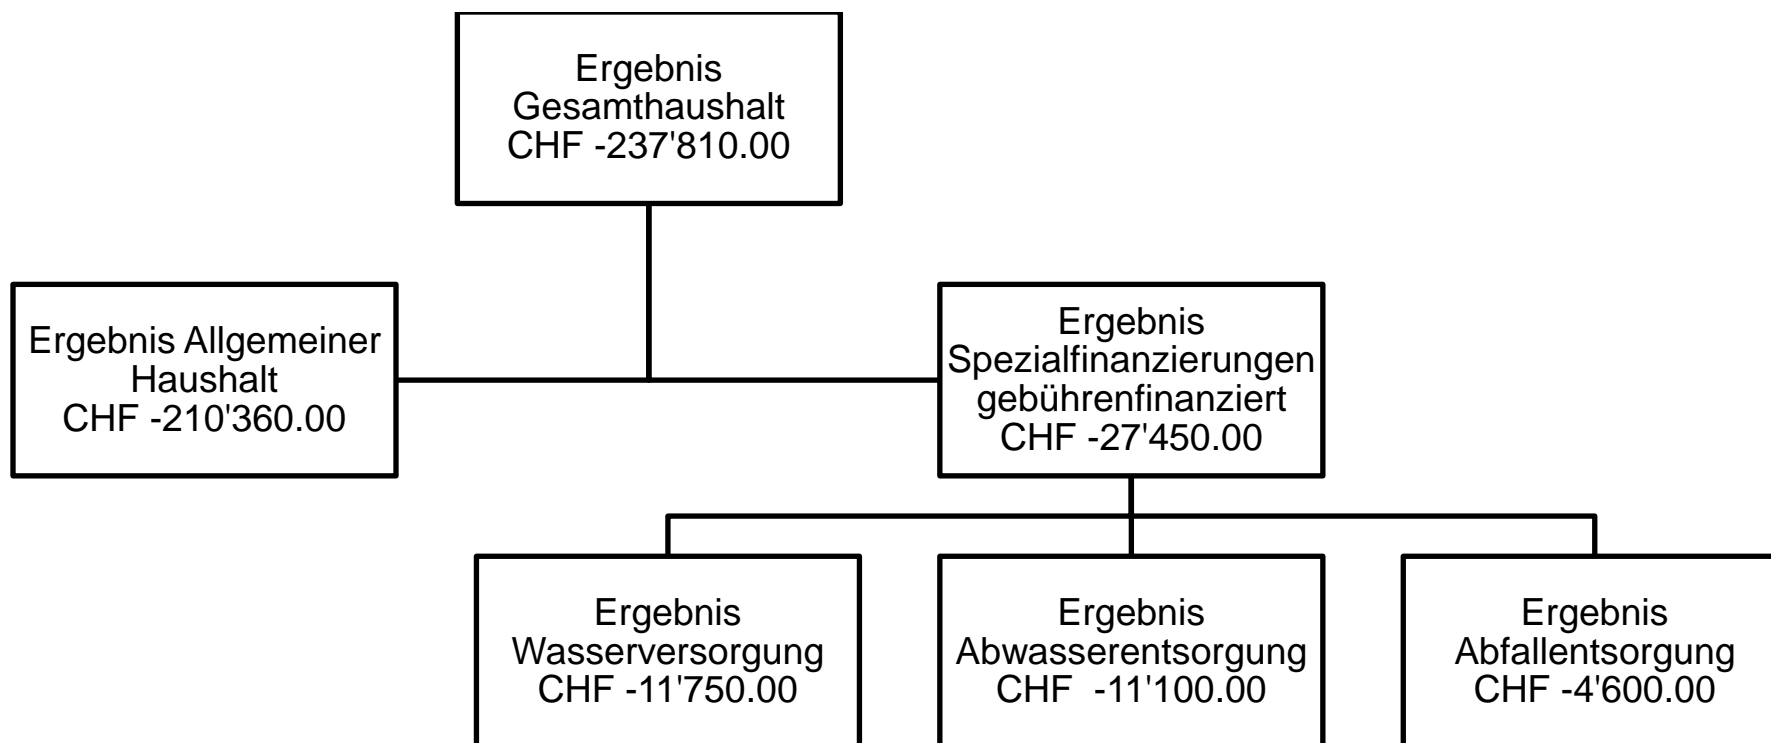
Ergebnis Gesamthaushalt CHF -237'810.00

Ergebnis Allgemeiner Haushalt CHF -210'360.00

Ergebnis Spezialfinanzierungen gebührenfinanziert CHF -27'450.00

Ergebnis Wasserversorgung CHF -11'750.00

Ergebnis Abwasserentsorgung CHF -11'100.00

Ergebnis Abfallentsorgung CHF -4'600.00